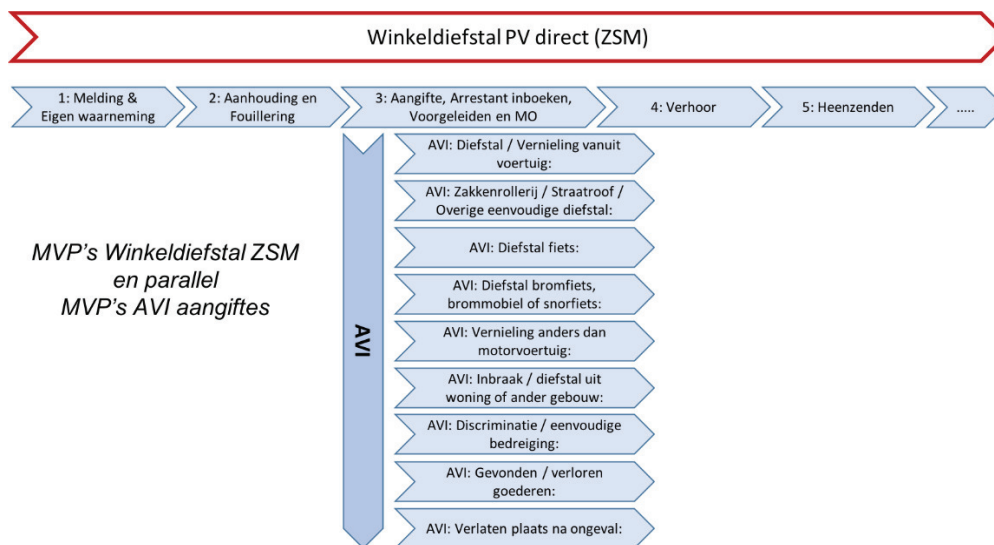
Winkeldiefstal PV direct (ZSM)

1: Melding & Eigen waarneming

2: Aanhouding en Fouillering

3: Aangifte, Arrestant inboeken, Voorgeleiden en MO

4: Verhoor

5: Heenzenden

.....

MVP's Winkeldiefstal ZSM en parallel MVP's AVI aangiftes

AVI

AVI: Diefstal / Vernieling vanuit voertuig:

AVI: Zakkenrollerij / Straatroof / Overige eenvoudige diefstal:

AVI: Diefstal fiets:

AVI: Diefstal bromfiets, brommobiel of snorfiets:

AVI: Vernieling anders dan motorvoertuig:

AVI: Inbraak / diefstal uit woning of ander gebouw:

AVI: Discriminatie / eenvoudige bedreiging:

AVI: Gevonden / verloren goederen:

AVI: Verlaten plaats na ongeval: